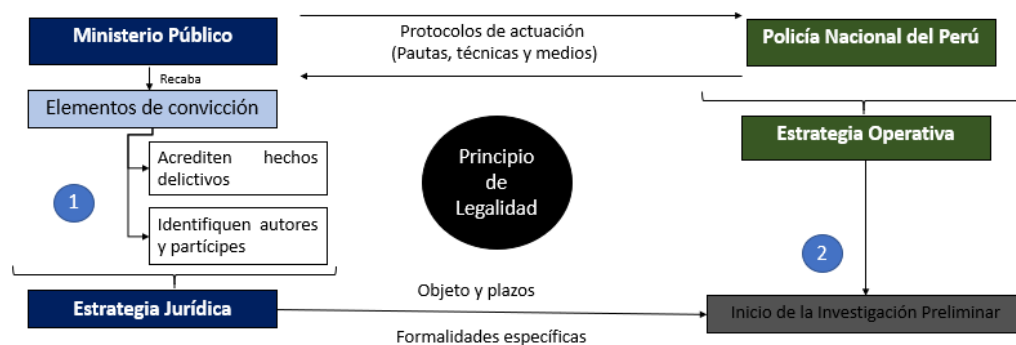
Ministerio Público

Protocolos de actuación
(Pautas, técnicas y medios)

Policía Nacional del Perú

Recaba

Elementos de convicción

Acrediten hechos delictivos

Identifiquen autores y partícipes

1

Principio de Legalidad

Estrategia Operativa

2

Estrategia Jurídica

Objeto y plazos

Formalidades específicas

Inicio de la Investigación Preliminar